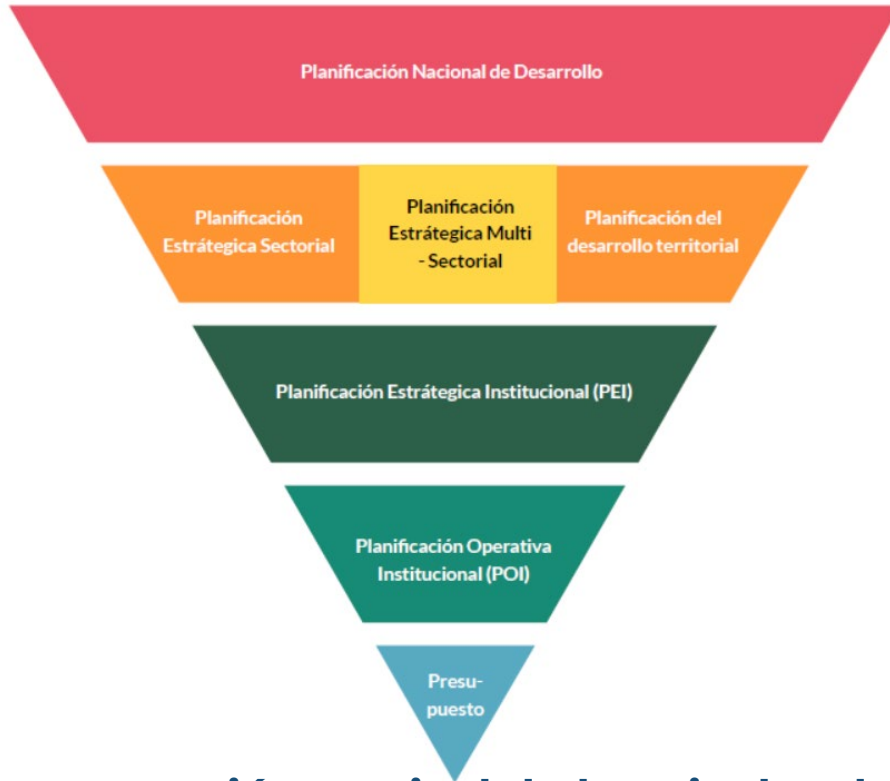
Planificación Nacional de Desarrollo

Planificación Estrátegica Sectorial

Planificación Estrátegica Multi - Sectorial

Planificación del desarrollo territorial

Planificación Estrátegica Institucional (PEI)

Planificación Operativa Institucional (POI)

Presu- puesto

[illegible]